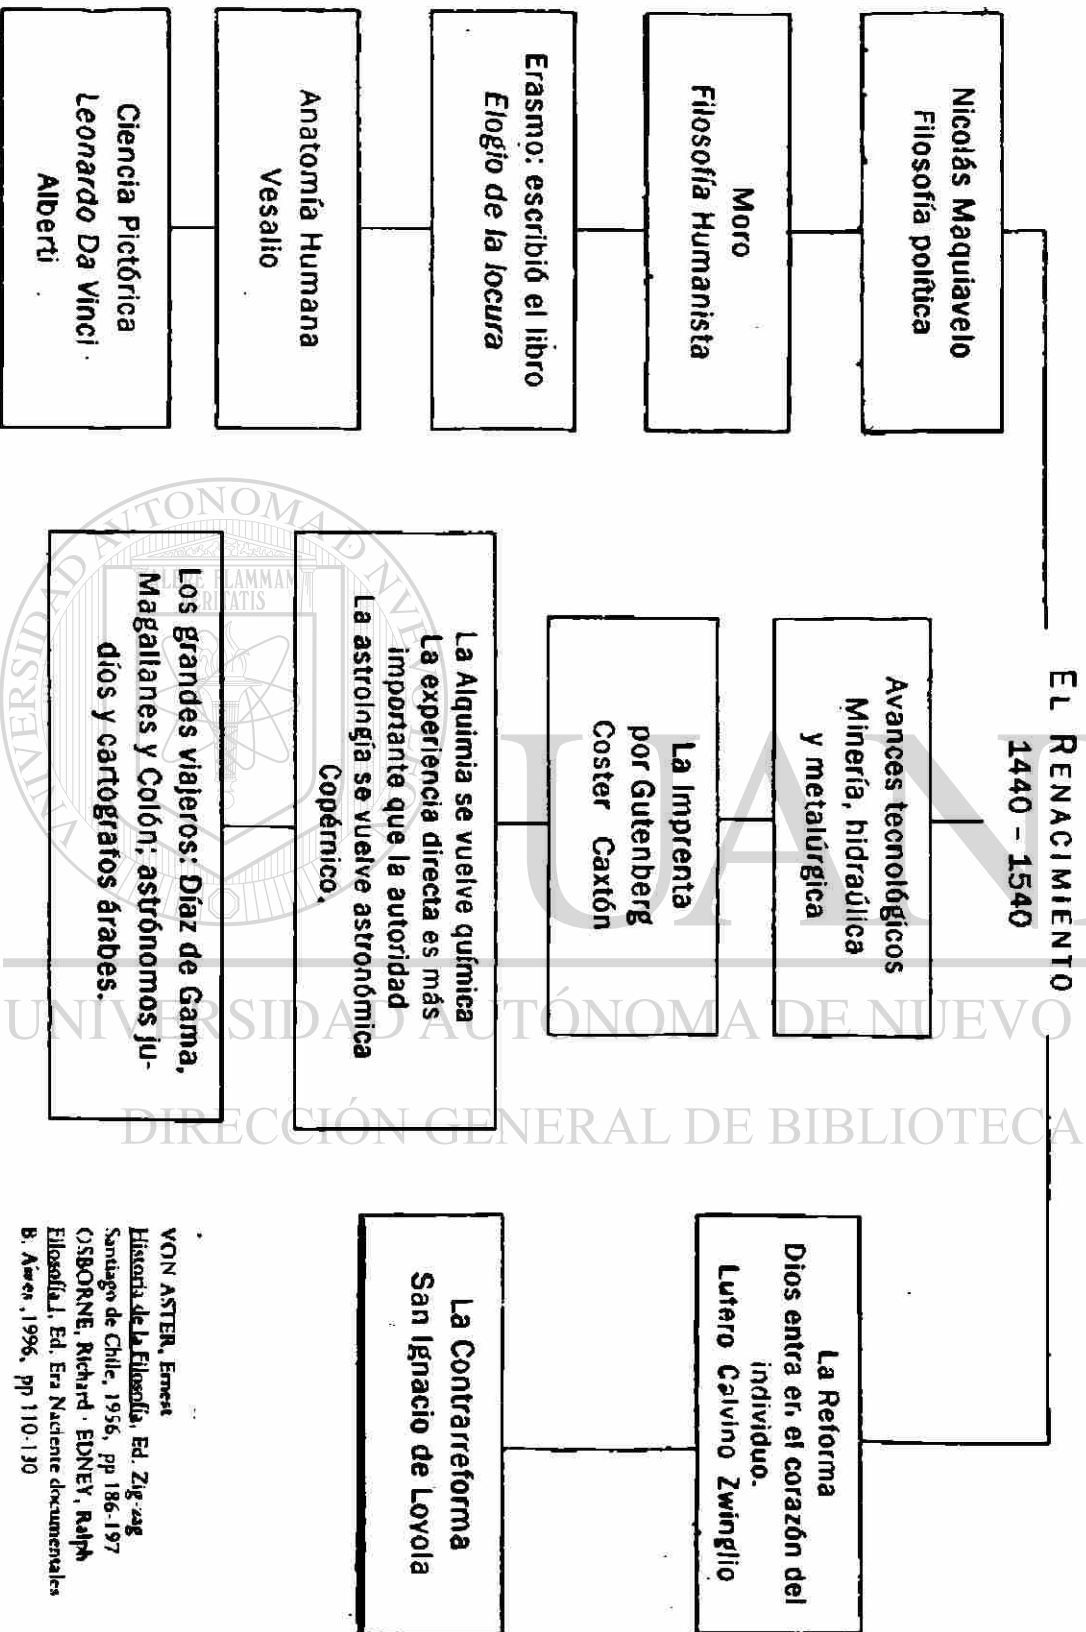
EL RENACIMIENTO
1440 - 1540

Nicolás Maquiavelo
Filosofía política

Moro
Filosofía Humanista

Erasmo: escribió el libro
*Elogio de la locura*

Anatomía Humana
Vesalio

Ciencia Pictórica
*Leonardo Da Vinci*
Alberti

Avances tecnológicos
Minería, hidraúlica
y metalúrgica

La Imprenta
por Gutenberg
Coster Caxtón

La Alquimia se vuelve química
La experiencia directa es más importante que la autoridad
La astrología se vuelve astronómica
Copérnico.

Los grandes viajeros: Díaz de Gama, Magallanes y Colón; astrónomos judíos y cartógrafos árabes.

La Reforma
Dios entra en el corazón del individuo.
Lutero Calvino Zwinglio

La Contrarreforma
San Ignacio de Loyola

VON ASTER, Ernest
Historia de la Filosofía, Ed. Zig-zag
Santiago de Chile, 1956, pp 186-197
OSBORNE, Richard - EDNEY, Ralph
Filosofía I, Ed. Era Naciente documentales
B. Aires, 1996, pp 110-130

UNIVERSIDAD AUTÓNOMA DE NUEVO LEÓN
FLAMMAM VERITATIS
UANL
UNIVERSIDAD AUTÓNOMA DE NUEVO
DIRECCIÓN GENERAL DE BIBLIOTECAS